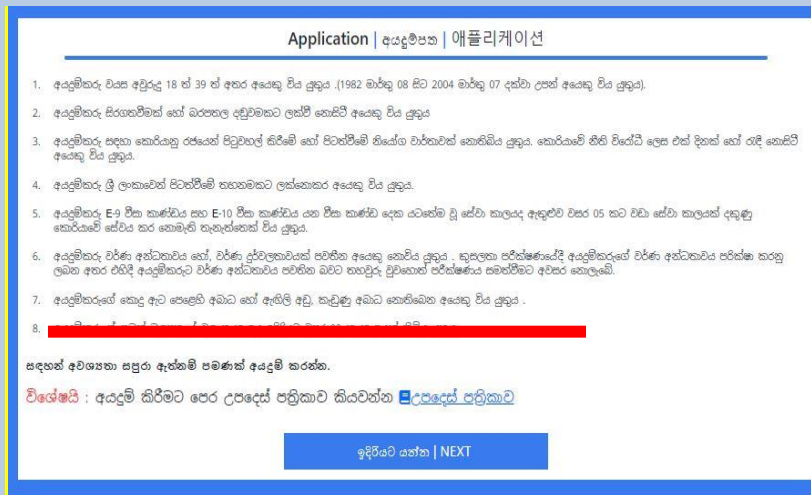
Application | අයදුම්පත | 애플리케이션

1. අයදුම්කරු වයස අවුරුදු 18 ත් 39 ත් අතර අයෙකු විය යුතුය .(1982 මාර්තු 08 සිට 2004 මාර්තු 07 දක්වා උපන් අයෙකු විය යුතුය).

2. අයදුම්කරු සිරගතවීමක් හෝ බරපතල දඩුවමකට ලක්වී නොසිටි අයෙකු විය යුතුය

3. අයදුම්කරු සඳහා කොරියානු රජයෙන් පිටුවහල් කිරීමේ හෝ පිටත්වීමේ නියෝග වාර්තාවක් නොතිබිය යුතුය. කොරියාවේ නීති විරෝධී ලෙස එක් දිනක් හෝ රැඳී නොසිටි අයෙකු විය යුතුය.

4. අයදුම්කරු ශ්‍රී ලංකාවෙන් පිටත්වීමේ තහනමකට ලක්නොකර අයෙකු විය යුතුය.

5. අයදුම්කරු E-9 වීසා කාණ්ඩය සහ E-10 වීසා කාණ්ඩය යන වීසා කාණ්ඩ දෙක යටතේම වූ සේවා කාලයද ඇතුළුව වසර 05 කට වඩා සේවා කාලයක් දකුණු කොරියාවේ සේවය කර නොමැති තැනැත්තෙක් විය යුතුය.

6. අයදුම්කරු වර්ණ අන්ධතාවය හෝ, වර්ණ දුර්වලතාවයක් පවතින අයෙකු නොවිය යුතුය . කුසලතා පරීක්ෂණයේදී අයදුම්කරුගේ වර්ණ අන්ධතාවය පරීක්ෂා කරනු ලබන අතර එහිදී අයදුම්කරුට වර්ණ අන්ධතාවය පවතින බවට තහවුරු වුවහොත් පරීක්ෂණය සමත්වීමට අවසර නොලැබේ.

7. අයදුම්කරුගේ කෙදු ඇට පෙළෙහි ඔබධ හෝ ඇඹිලි ඇඟිලි, කැඩුණු ඔබධ නොතිබෙන අයෙකු විය යුතුය .

8. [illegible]

සඳහන් අවශ්‍යතා සපුරා ඇත්නම් පමණක් අයදුම් කරන්න.

විශේෂයි : අයදුම් කිරීමට පෙර උපදෙස් පත්‍රිකාව කියවන්න උපදෙස් පත්‍රිකාව

ඉදිරියට යන්න | NEXT